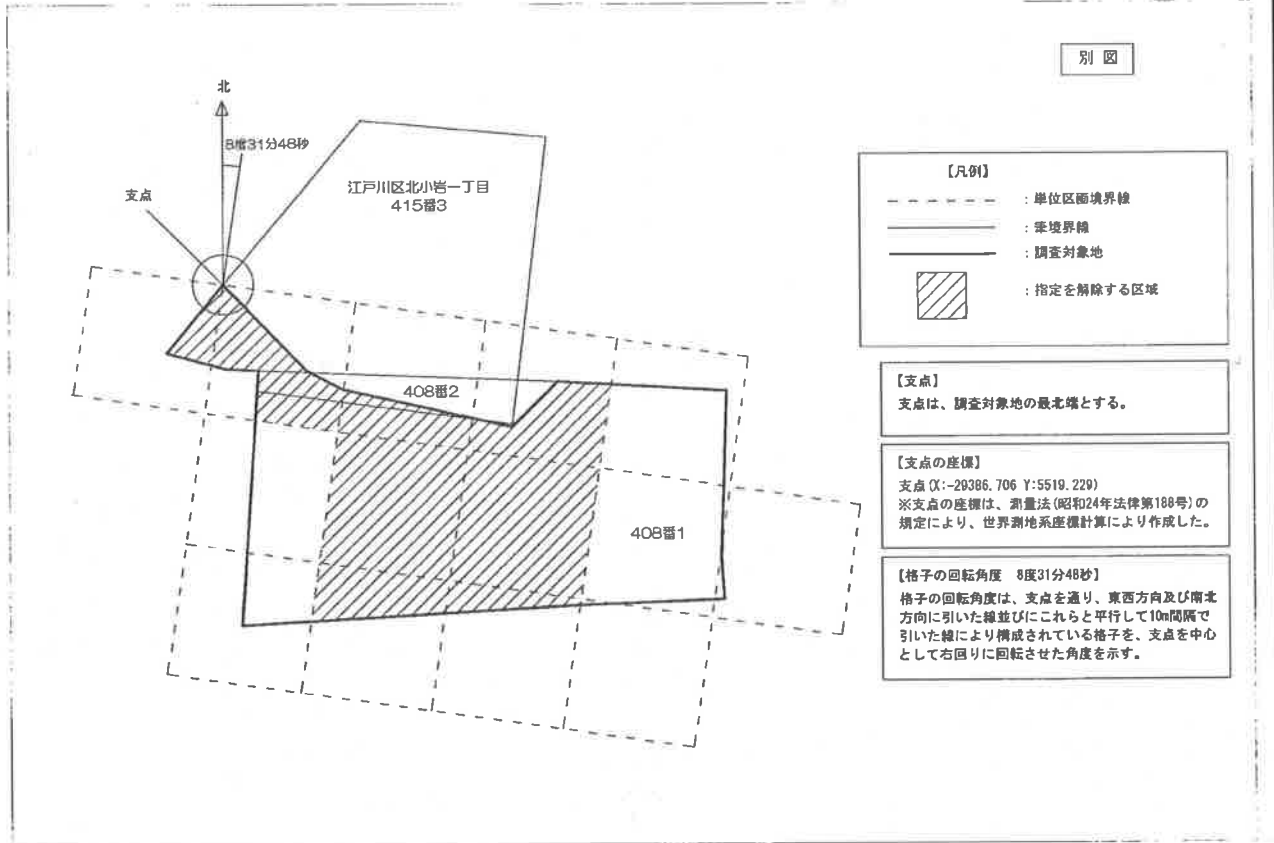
別 図

北

8度31分48秒

支点

江戸川区北小岩一丁目
415番3

408番2

408番1

【凡例】

：単位区画境界線

：筆境界線

：調査対象地

：指定を解除する区域

【支点】
支点は、調査対象地の最北端とする。

【支点の座標】
支点(X:-29386.706 Y:5519.229)
※支点の座標は、測量法(昭和24年法律第188号)の規定により、世界測地系座標計算により作成した。

【格子の回転角度 8度31分48秒】
格子の回転角度は、支点を通り、東西方向及び南北方向に引いた線並びにこれらと平行して10m間隔で引いた線により構成されている格子を、支点を中心として右回りに回転させた角度を示す。